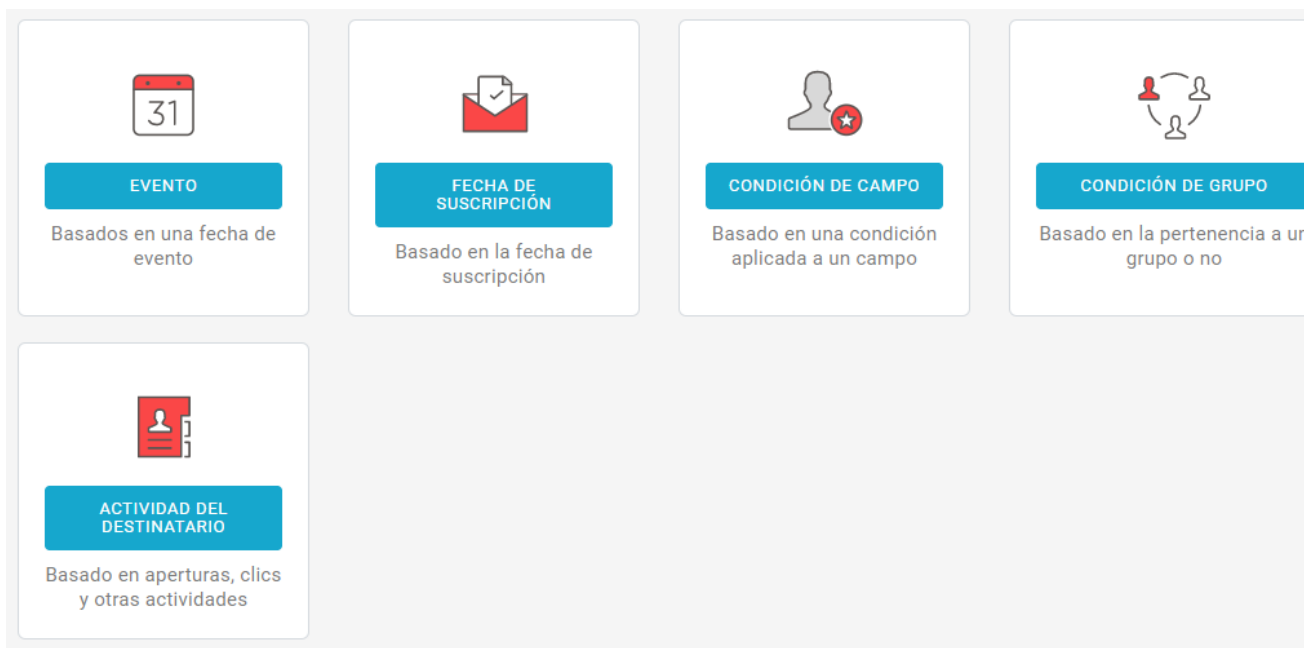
31

EVENTO

Basados en una fecha de evento

FECHA DE SUSCRIPCIÓN

Basado en la fecha de suscripción

CONDICIÓN DE CAMPO

Basado en una condición aplicada a un campo

CONDICIÓN DE GRUPO

Basado en la pertenencia a u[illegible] grupo o no

ACTIVIDAD DEL DESTINATARIO

Basado en aperturas, clics y otras actividades